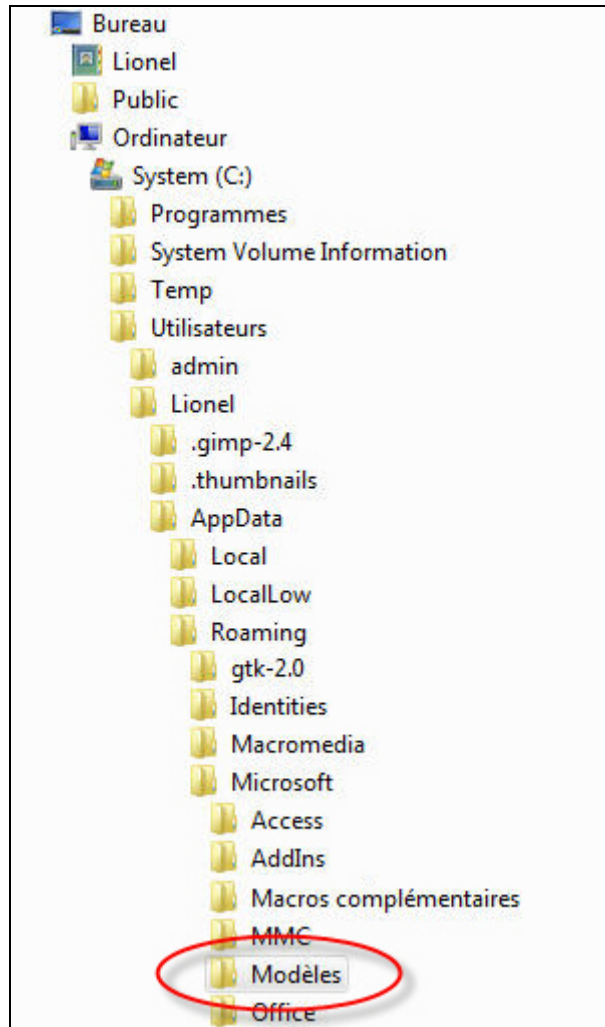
Bureau
Lionel
Public
Ordinateur
System (C:)
Programmes
System Volume Information
Temp
Utilisateurs
admin
Lionel
.gimp-2.4
.thumbnails
AppData
Local
LocalLow
Roaming
gtk-2.0
Identities
Macromedia
Microsoft
Access
AddIns
Macros complémentaires
MMC
Modèles
Office